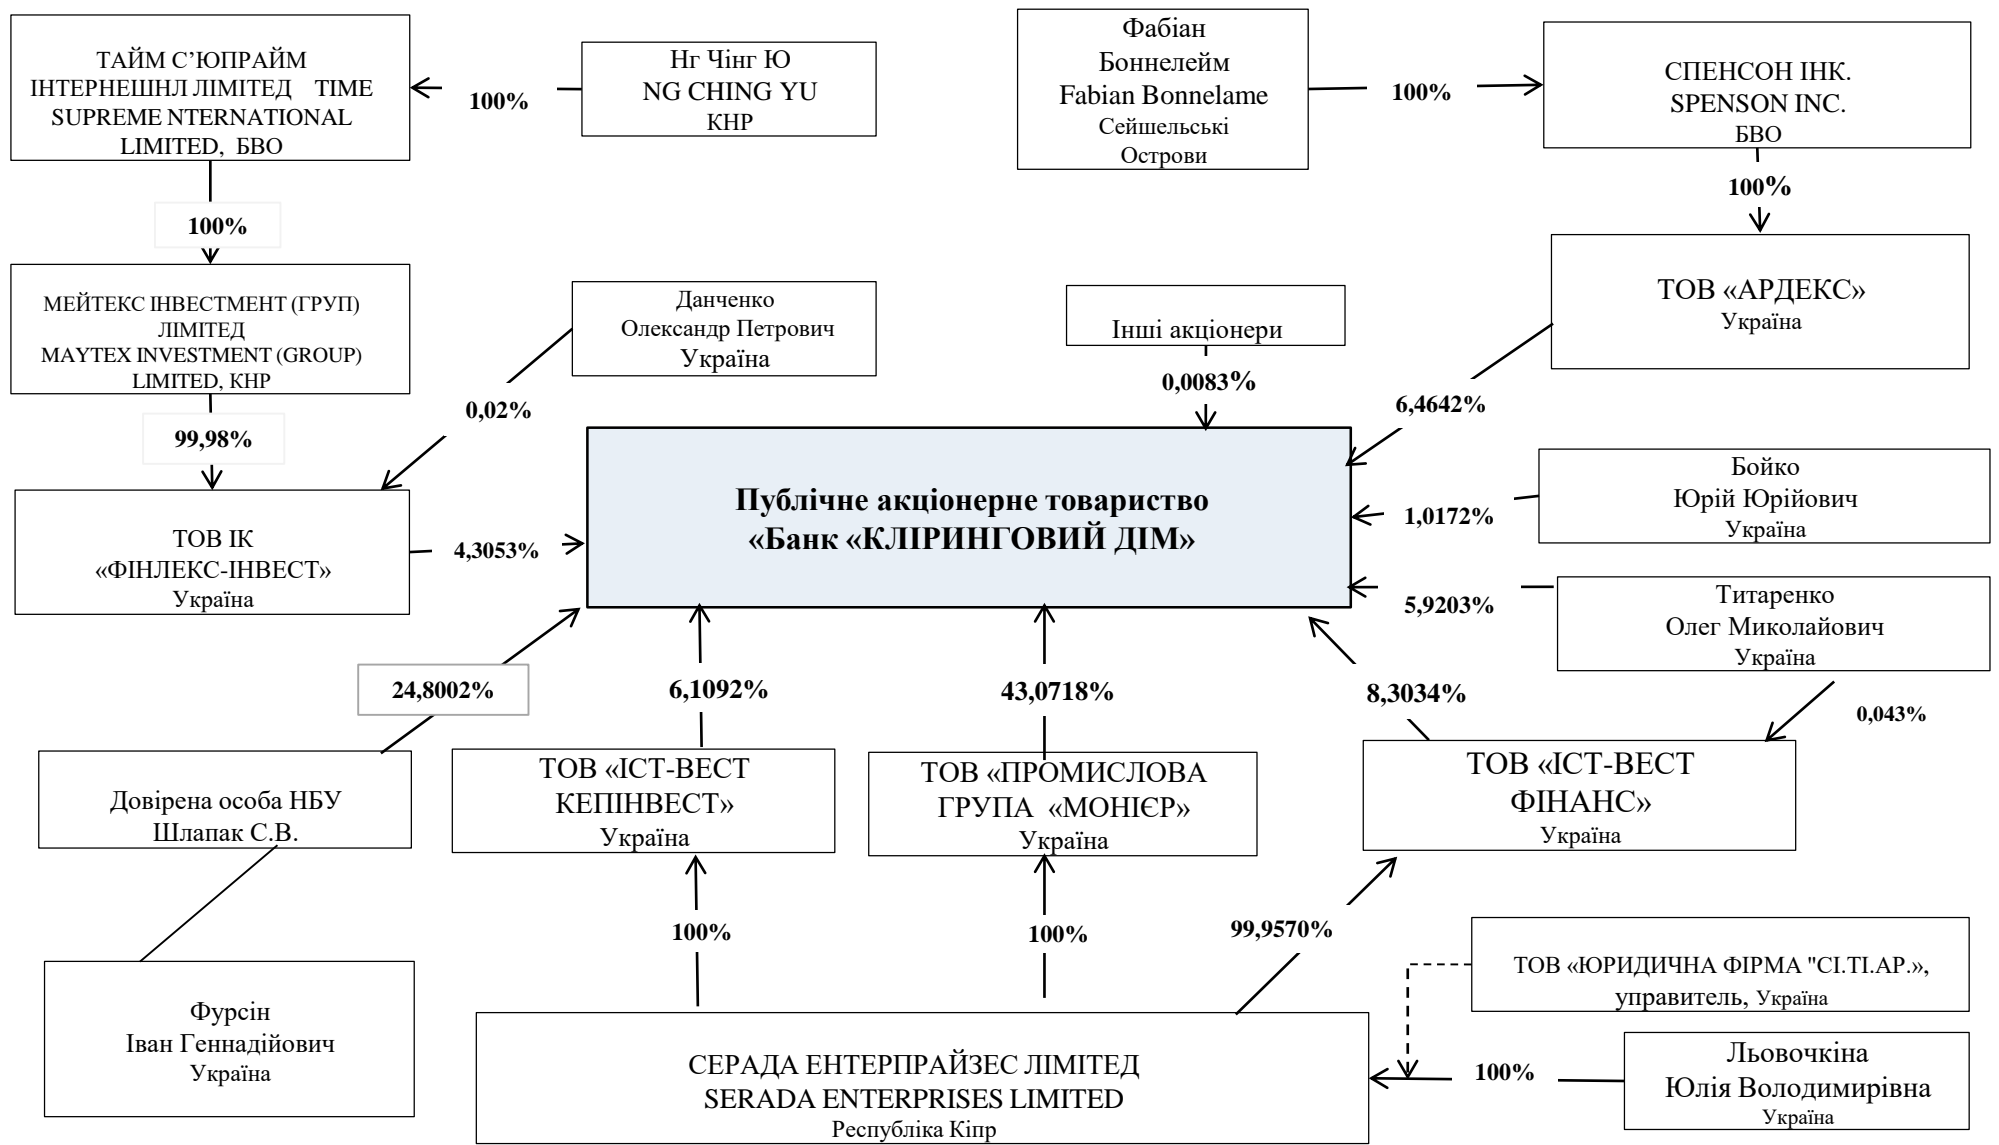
ТАЙМ С'ЮПРАЙМ ІНТЕРНЕШНЛ ЛІМІТЕД TIME SUPREME NTERNATIONAL LIMITED, БВО

100%

Нг Чінг Ю
NG CHING YU
КНР

Фабіан Боннелейм
Fabian Bonnelame
Сейшельські Острови

100%

СПЕНСОН ІНК.
SPENSON INC.
БВО

100%

100%

МЕЙТЕКС ІНВЕСТМЕНТ (ГРУП) ЛІМІТЕД
MAYTEX INVESTMENT (GROUP) LIMITED, КНР

Данченко
Олександр Петрович
Україна

Інші акціонери

ТОВ «АРДЕКС»
Україна

0,02%

0,0083%

6,4642%

99,98%

Публічне акціонерне товариство «Банк «КЛІРИНГОВИЙ ДІМ»

Бойко
Юрій Юрійович
Україна

1,0172%

ТОВ ІК «ФІНЛЕКС-ІНВЕСТ»
Україна

4,3053%

5,9203%

Титаренко
Олег Миколайович
Україна

24,8002%

6,1092%

43,0718%

8,3034%

0,043%

Довірена особа НБУ
Шлапак С.В.

ТОВ «ІСТ-ВЕСТ КЕПІНВЕСТ»
Україна

ТОВ «ПРОМИСЛОВА ГРУПА «МОНІЄР»
Україна

ТОВ «ІСТ-ВЕСТ ФІНАНС»
Україна

100%

100%

99,9570%

ТОВ «ЮРИДИЧНА ФІРМА "СІ.ТІ.АР.»,
управитель, Україна

Фурсін
Іван Геннадійович
Україна

СЕРАДА ЕНТЕРПРАЙЗЕС ЛІМІТЕД
SERADA ENTERPRISES LIMITED
Республіка Кіпр

100%

Льовочкіна
Юлія Володимирівна
Україна